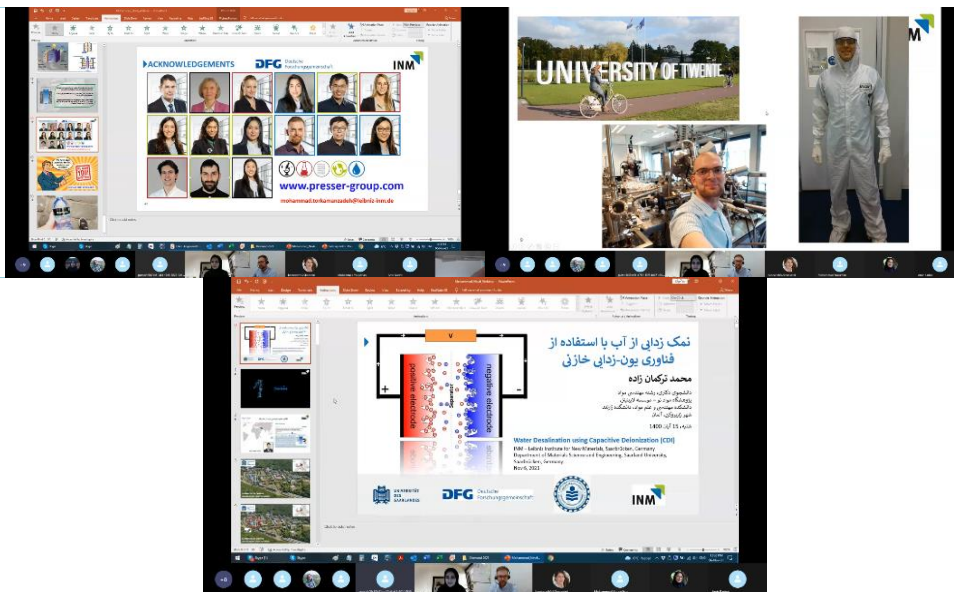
ACKNOWLEDGEMENTS

DFG Deutsche Forschungsgemeinschaft

INM

www.presser-group.com

mohammad.torkamanzadeh@leibniz-inm.de

UNIVERSITY OF TWENTE

INM

V

+

-

positive electrode

negative electrode

نمک زدایی از آب با استفاده از فناوری یون-زدایی خازنی

محمد ترکمان زاده

15 آبان 1400

Water Desalination using Capacitive Deionization (CDI)

INM – Leibniz Institute for New Materials, Saarbrücken, Germany
Department of Materials Science and Engineering, Saarland University, Saarbrücken, Germany
Nov 6, 2021

UNIVERSITÄT DES SAARLANDES

DFG Deutsche Forschungsgemeinschaft

INM